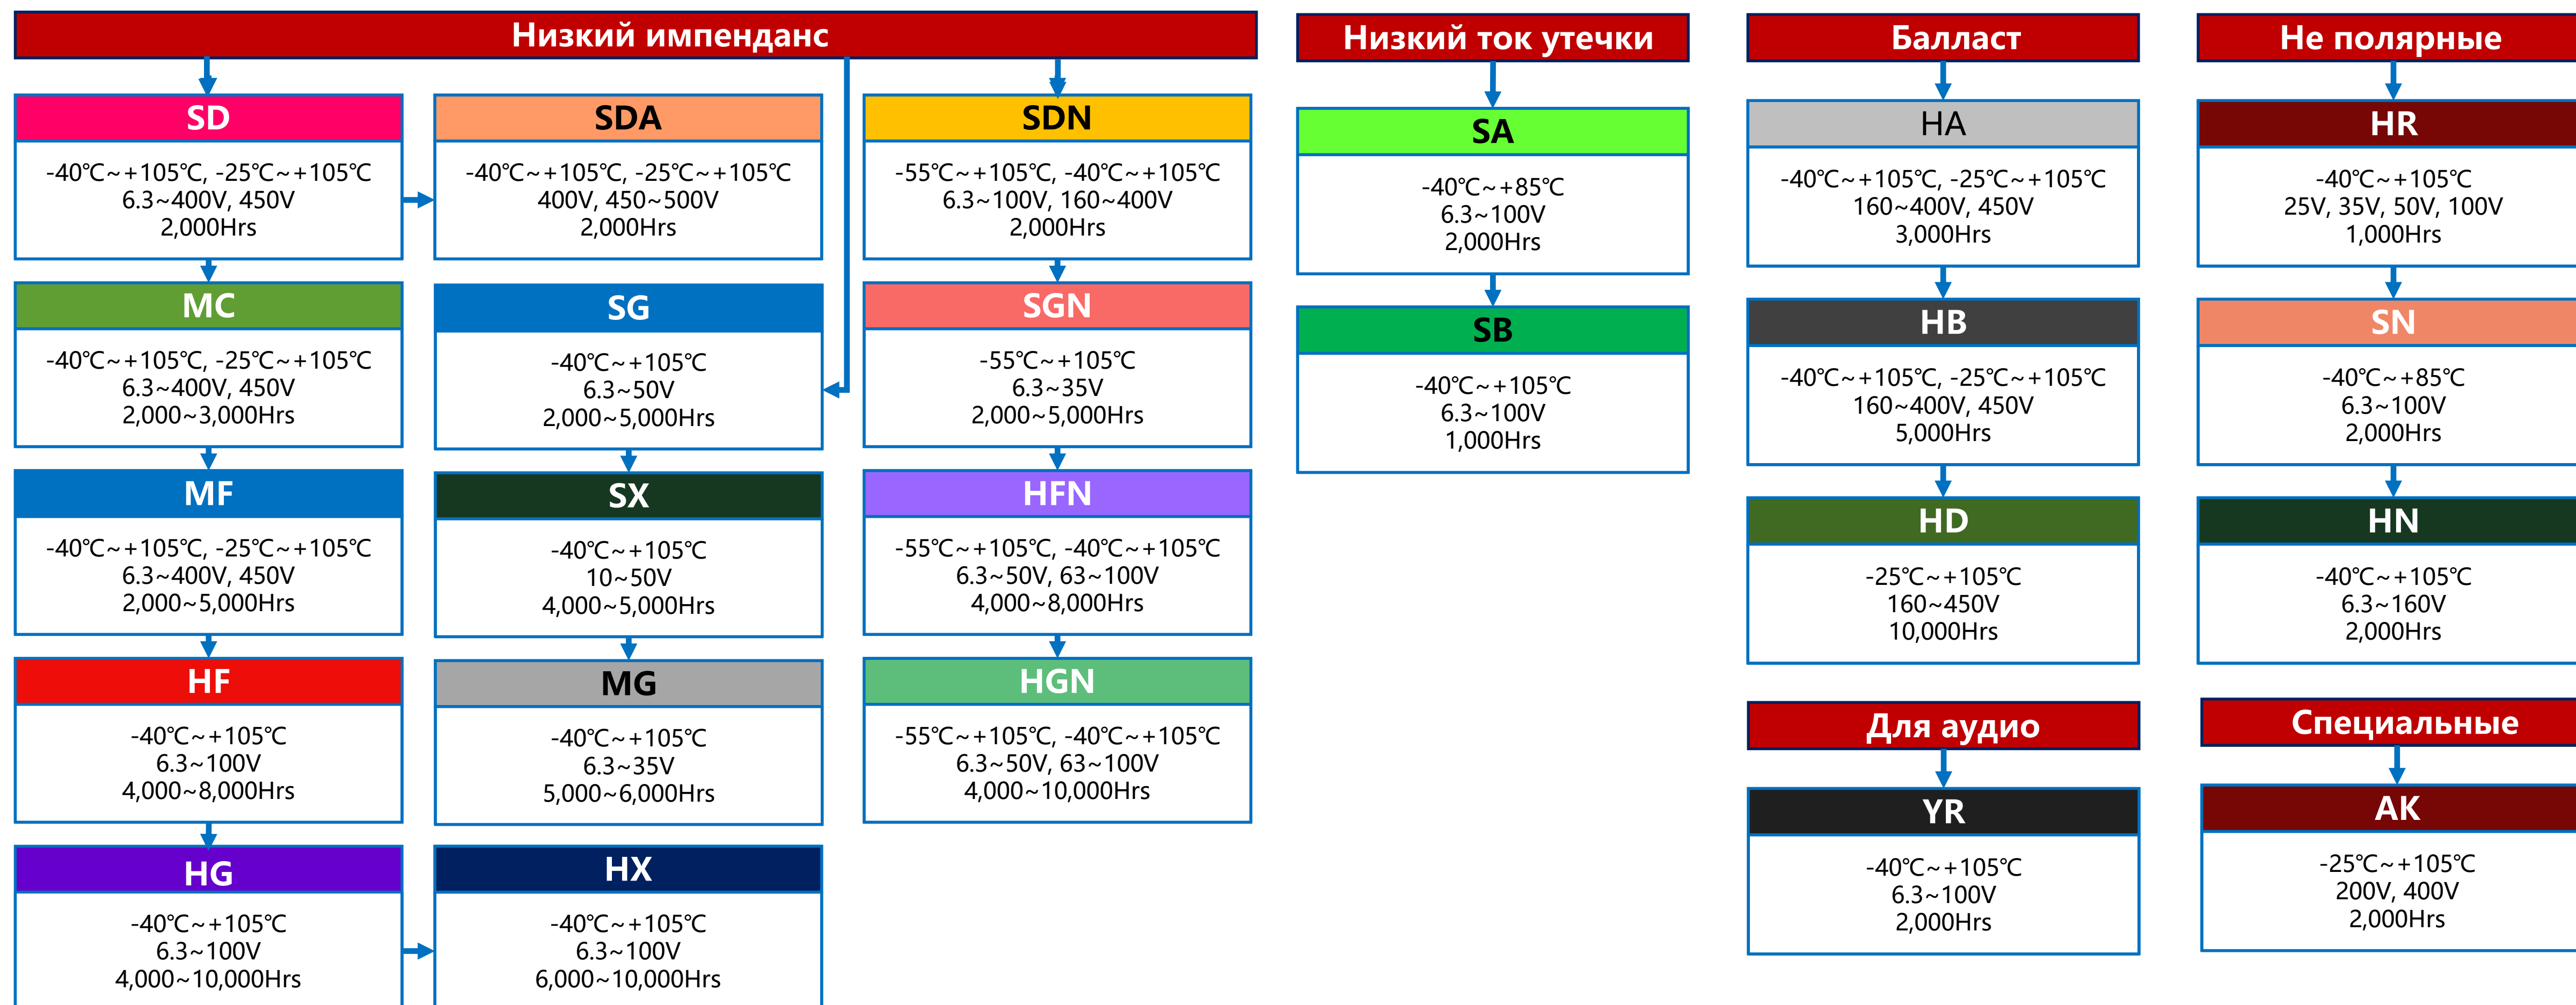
Низкий импенданс

SD
-40℃~+105℃, -25℃~+105℃
6.3~400V, 450V
2,000Hrs

SDA
-40℃~+105℃, -25℃~+105℃
400V, 450~500V
2,000Hrs

SDN
-55℃~+105℃, -40℃~+105℃
6.3~100V, 160~400V
2,000Hrs

MC
-40℃~+105℃, -25℃~+105℃
6.3~400V, 450V
2,000~3,000Hrs

SG
-40℃~+105℃
6.3~50V
2,000~5,000Hrs

SGN
-55℃~+105℃
6.3~35V
2,000~5,000Hrs

MF
-40℃~+105℃, -25℃~+105℃
6.3~400V, 450V
2,000~5,000Hrs

SX
-40℃~+105℃
10~50V
4,000~5,000Hrs

HFN
-55℃~+105℃, -40℃~+105℃
6.3~50V, 63~100V
4,000~8,000Hrs

HF
-40℃~+105℃
6.3~100V
4,000~8,000Hrs

MG
-40℃~+105℃
6.3~35V
5,000~6,000Hrs

HGN
-55℃~+105℃, -40℃~+105℃
6.3~50V, 63~100V
4,000~10,000Hrs

HG
-40℃~+105℃
6.3~100V
4,000~10,000Hrs

HX
-40℃~+105℃
6.3~100V
6,000~10,000Hrs

Низкий ток утечки

SA
-40℃~+85℃
6.3~100V
2,000Hrs

SB
-40℃~+105℃
6.3~100V
1,000Hrs

Балласт

HA
-40℃~+105℃, -25℃~+105℃
160~400V, 450V
3,000Hrs

HB
-40℃~+105℃, -25℃~+105℃
160~400V, 450V
5,000Hrs

HD
-25℃~+105℃
160~450V
10,000Hrs

Для аудио

YR
-40℃~+105℃
6.3~100V
2,000Hrs

Не полярные

HR
-40℃~+105℃
25V, 35V, 50V, 100V
1,000Hrs

SN
-40℃~+85℃
6.3~100V
2,000Hrs

HN
-40℃~+105℃
6.3~160V
2,000Hrs

Специальные

AK
-25℃~+105℃
200V, 400V
2,000Hrs